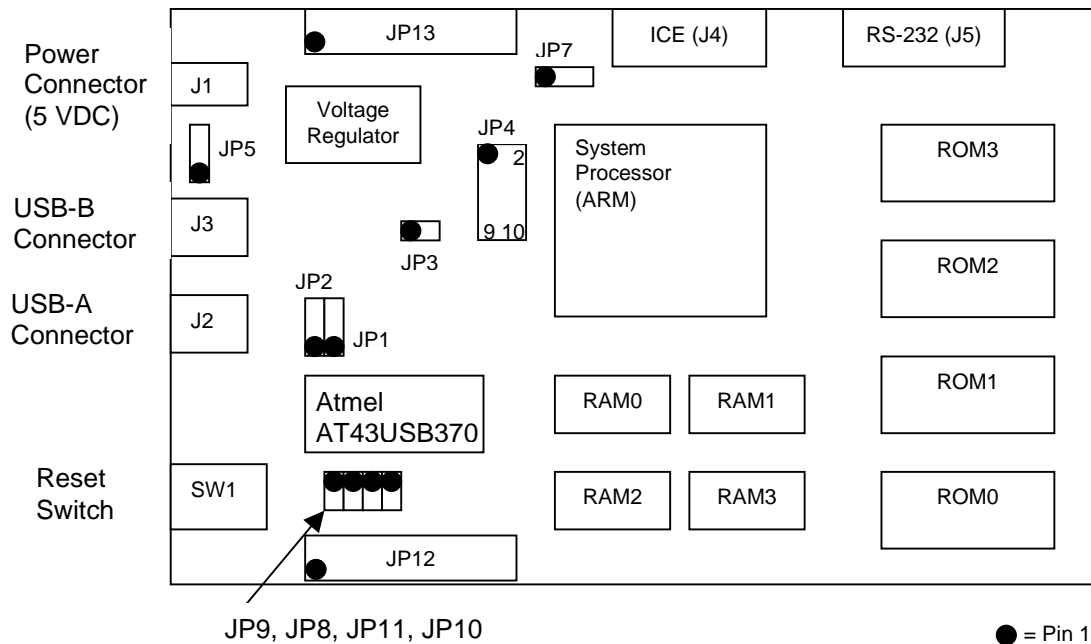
JP13
ICE (J4)
RS-232 (J5)
JP7
Power Connector (5 VDC)
J1
Voltage Regulator
JP4
2
System Processor (ARM)
ROM3
JP5
USB-B Connector
J3
9 10
JP3
ROM2
JP2
USB-A Connector
J2
JP1
Atmel AT43USB370
RAM0
RAM1
ROM1
Reset Switch
SW1
RAM2
RAM3
ROM0
JP12
JP9, JP8, JP11, JP10
= Pin 1